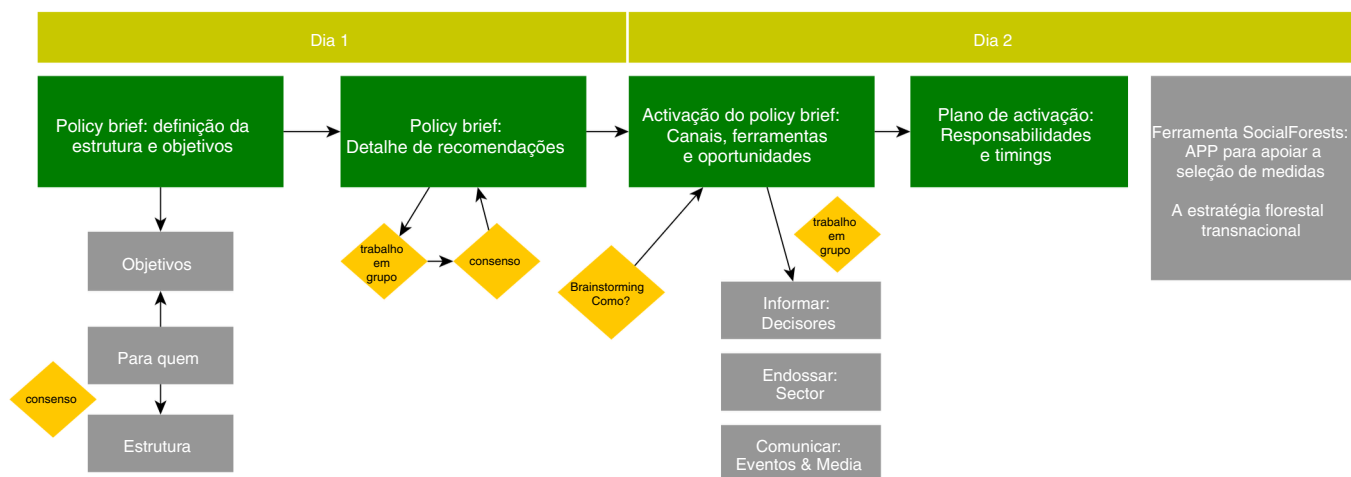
Dia 1

Dia 2

Policy brief: definição da estrutura e objetivos

Policy brief: Detalhe de recomendações

Activação do policy brief: Canais, ferramentas e oportunidades

Plano de activação: Responsabilidades e timings

Ferramenta SocialForests: APP para apoiar a seleção de medidas

A estratégia florestal transnacional

Objetivos

Para quem

consenso

Estrutura

trabalho em grupo

consenso

Brainstorming Como?

trabalho em grupo

Informar: Decisores

Endossar: Sector

Comunicar: Eventos & Media